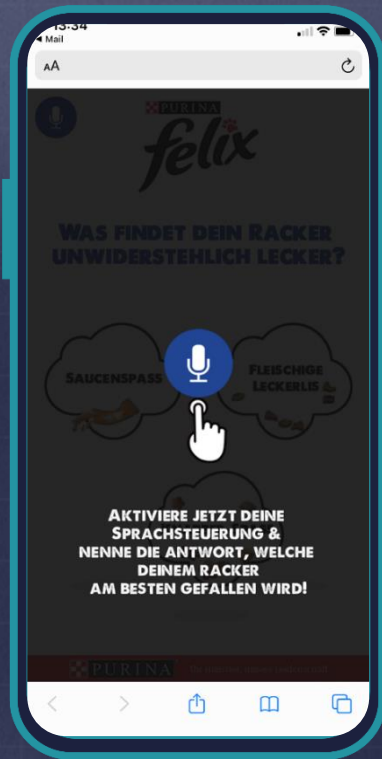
13:34
◂ Mail
AA

PURINA
felix

Was findet dein Racker unwiderstehlich lecker?

Saucenspass

Fleischige Leckerlis

Aktiviere jetzt deine Sprachsteuerung & nenne die Antwort, welche deinem Racker am besten gefallen wird!

PURINA